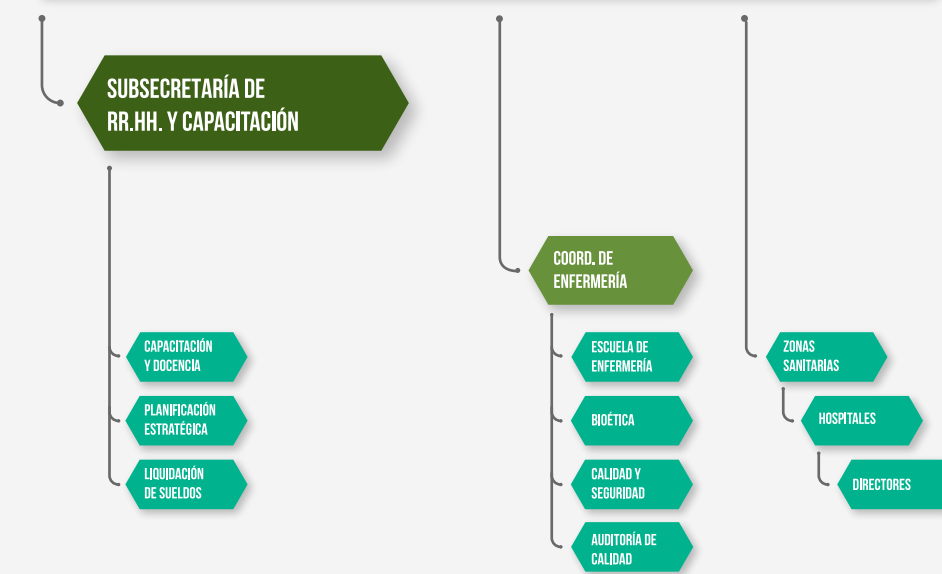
SUBSECRETARÍA DE RR.HH. Y CAPACITACIÓN

CAPACITACIÓN Y DOCENCIA

PLANIFICACIÓN ESTRATÉGICA

LIQUIDACIÓN DE SUELDOS

COORD. DE ENFERMERÍA

ESCUELA DE ENFERMERÍA

BIOÉTICA

CALIDAD Y SEGURIDAD

AUDITORÍA DE CALIDAD

ZONAS SANITARIAS

HOSPITALES

DIRECTORES